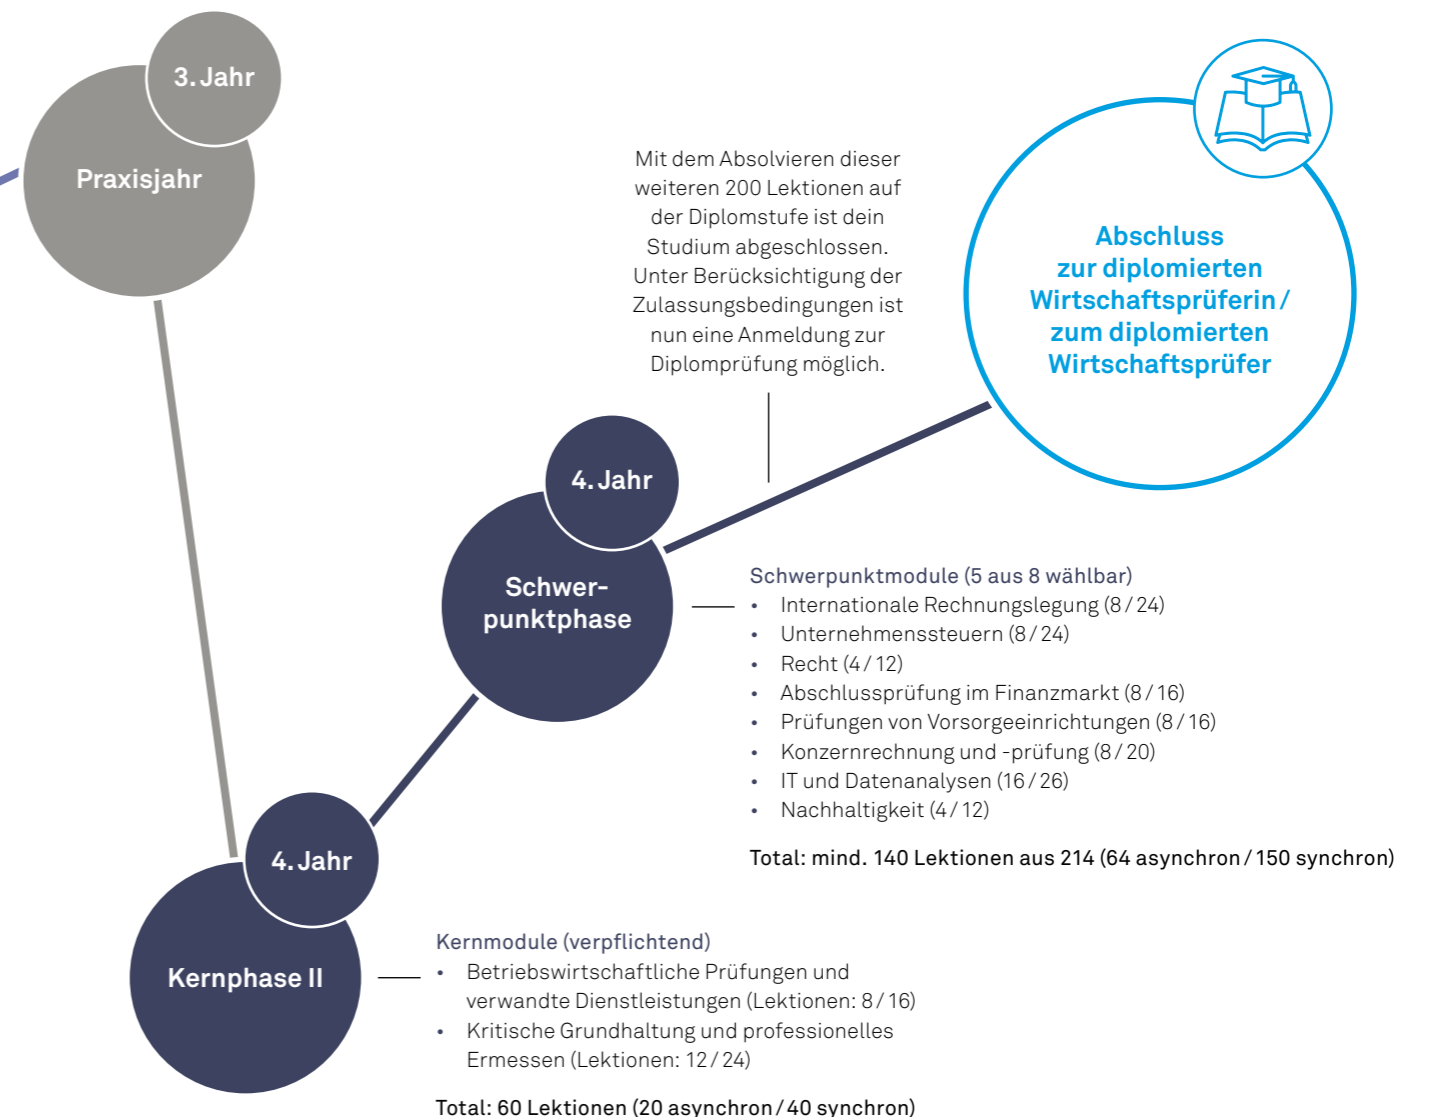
3. Jahr

Praxisjahr

Mit dem Absolvieren dieser weiteren 200 Lektionen auf der Diplomstufe ist dein Studium abgeschlossen. Unter Berücksichtigung der Zulassungsbedingungen ist nun eine Anmeldung zur Diplomprüfung möglich.

Abschluss zur diplomierten Wirtschaftsprüferin / zum diplomierten Wirtschaftsprüfer

4. Jahr

Schwerpunktphase

Schwerpunktmodule (5 aus 8 wählbar)
• Internationale Rechnungslegung (8 / 24)
• Unternehmenssteuern (8 / 24)
• Recht (4 / 12)
• Abschlussprüfung im Finanzmarkt (8 / 16)
• Prüfungen von Vorsorgeeinrichtungen (8 / 16)
• Konzernrechnung und -prüfung (8 / 20)
• IT und Datenanalysen (16 / 26)
• Nachhaltigkeit (4 / 12)

Total: mind. 140 Lektionen aus 214 (64 asynchron / 150 synchron)

4. Jahr

Kernphase II

Kernmodule (verpflichtend)
• Betriebswirtschaftliche Prüfungen und verwandte Dienstleistungen (Lektionen: 8 / 16)
• Kritische Grundhaltung und professionelles Ermessen (Lektionen: 12 / 24)

Total: 60 Lektionen (20 asynchron / 40 synchron)